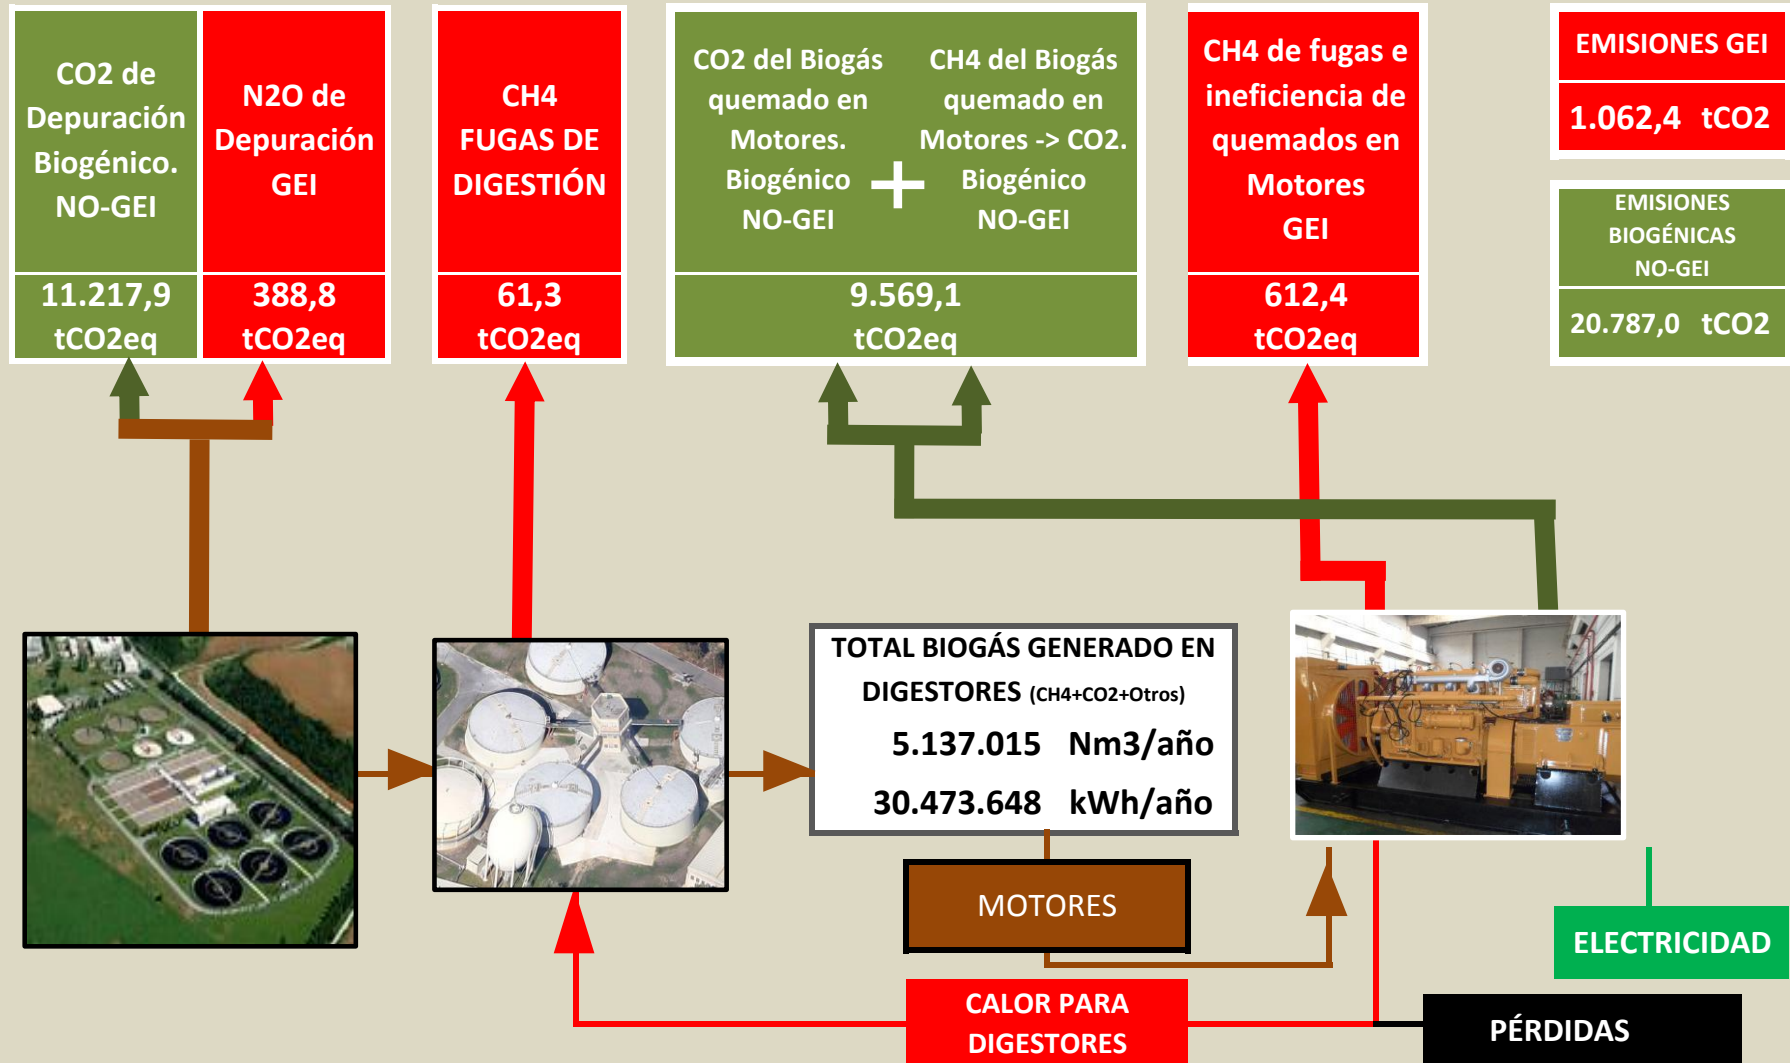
CO2 de Depuración Biogénico. NO-GEI

11.217,9 tCO2eq

N2O de Depuración GEI

388,8 tCO2eq

CH4 FUGAS DE DIGESTIÓN

61,3 tCO2eq

CO2 del Biogás quemado en Motores. Biogénico NO-GEI

+

CH4 del Biogás quemado en Motores -> CO2. Biogénico NO-GEI

9.569,1 tCO2eq

CH4 de fugas e ineficiencia de quemados en Motores GEI

612,4 tCO2eq

EMISIONES GEI

1.062,4 tCO2

EMISIONES BIOGÉNICAS NO-GEI

20.787,0 tCO2

TOTAL BIOGÁS GENERADO EN DIGESTORES (CH4+CO2+Otros)

5.137.015 Nm3/año

30.473.648 kWh/año

MOTORES

ELECTRICIDAD

CALOR PARA DIGESTORES

PÉRDIDAS